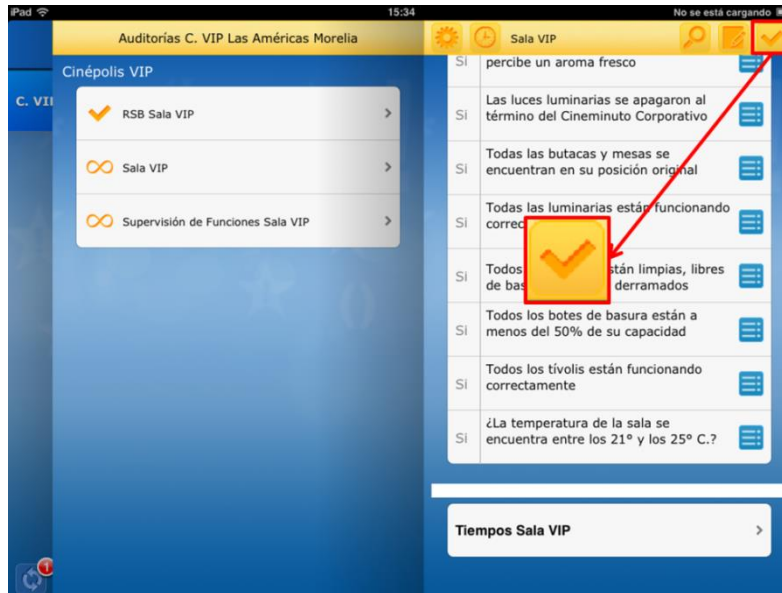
iPad
15:34
No se está cargando

Auditorías C. VIP Las Américas Morelia

C. VI

Cinépolis VIP

RSB Sala VIP
Sala VIP
Supervisión de Funciones Sala VIP

Sala VIP

Si | percibe un aroma fresco
Si | Las luces luminarias se apagaron al término del Cineminuto Corporativo
Si | Todas las butacas y mesas se encuentran en su posición original
Si | Todas las luminarias están funcionando correc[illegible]
Si | Todos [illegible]stán limpias, libres de bas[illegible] derramados
Si | Todos los botes de basura están a menos del 50% de su capacidad
Si | Todos los tívolis están funcionando correctamente
Si | ¿La temperatura de la sala se encuentra entre los 21° y los 25° C.?

Tiempos Sala VIP

1